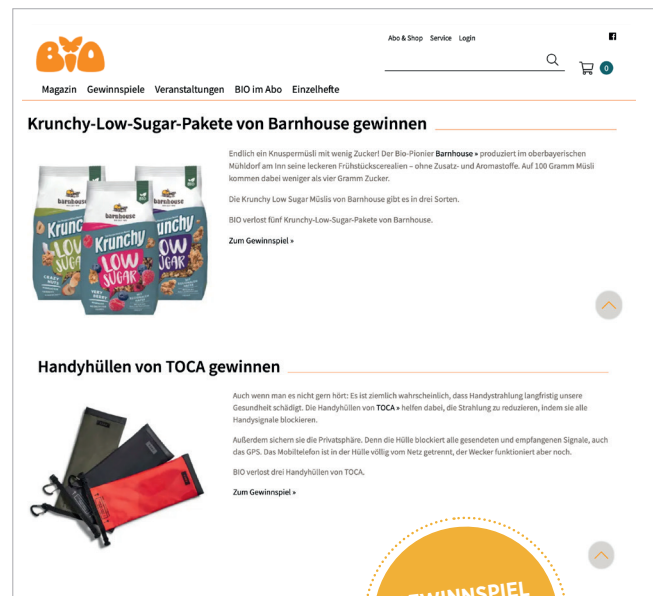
BIO

Abo & Shop Service Login

0

Magazin Gewinnspiele Veranstaltungen BIO im Abo Einzelhefte

Krunchy-Low-Sugar-Pakete von Barnhouse gewinnen

barnhouse Krunchy LOW SUGAR

Endlich ein Knuspermüsli mit wenig Zucker! Der Bio-Pionier Barnhouse » produziert im oberbayerischen Mühldorf am Inn seine leckeren Frühstückscerealien – ohne Zusatz- und Aromastoffe. Auf 100 Gramm Müsli kommen dabei weniger als vier Gramm Zucker.

Die Krunchy Low Sugar Müslis von Barnhouse gibt es in drei Sorten.

BIO verlost fünf Krunchy-Low-Sugar-Pakete von Barnhouse.

Zum Gewinnspiel »

Handyhüllen von TOCA gewinnen

Auch wenn man es nicht gern hört: Es ist ziemlich wahrscheinlich, dass Handystrahlung langfristig unsere Gesundheit schädigt. Die Handyhüllen von TOCA » helfen dabei, die Strahlung zu reduzieren, indem sie alle Handysignale blockieren.

Außerdem sichern sie die Privatsphäre. Denn die Hülle blockiert alle gesendeten und empfangenen Signale, auch das GPS. Das Mobiltelefon ist in der Hülle völlig vom Netz getrennt, der Wecker funktioniert aber noch.

BIO verlost drei Handyhüllen von TOCA.

Zum Gewinnspiel »

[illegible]WINNSPIEL